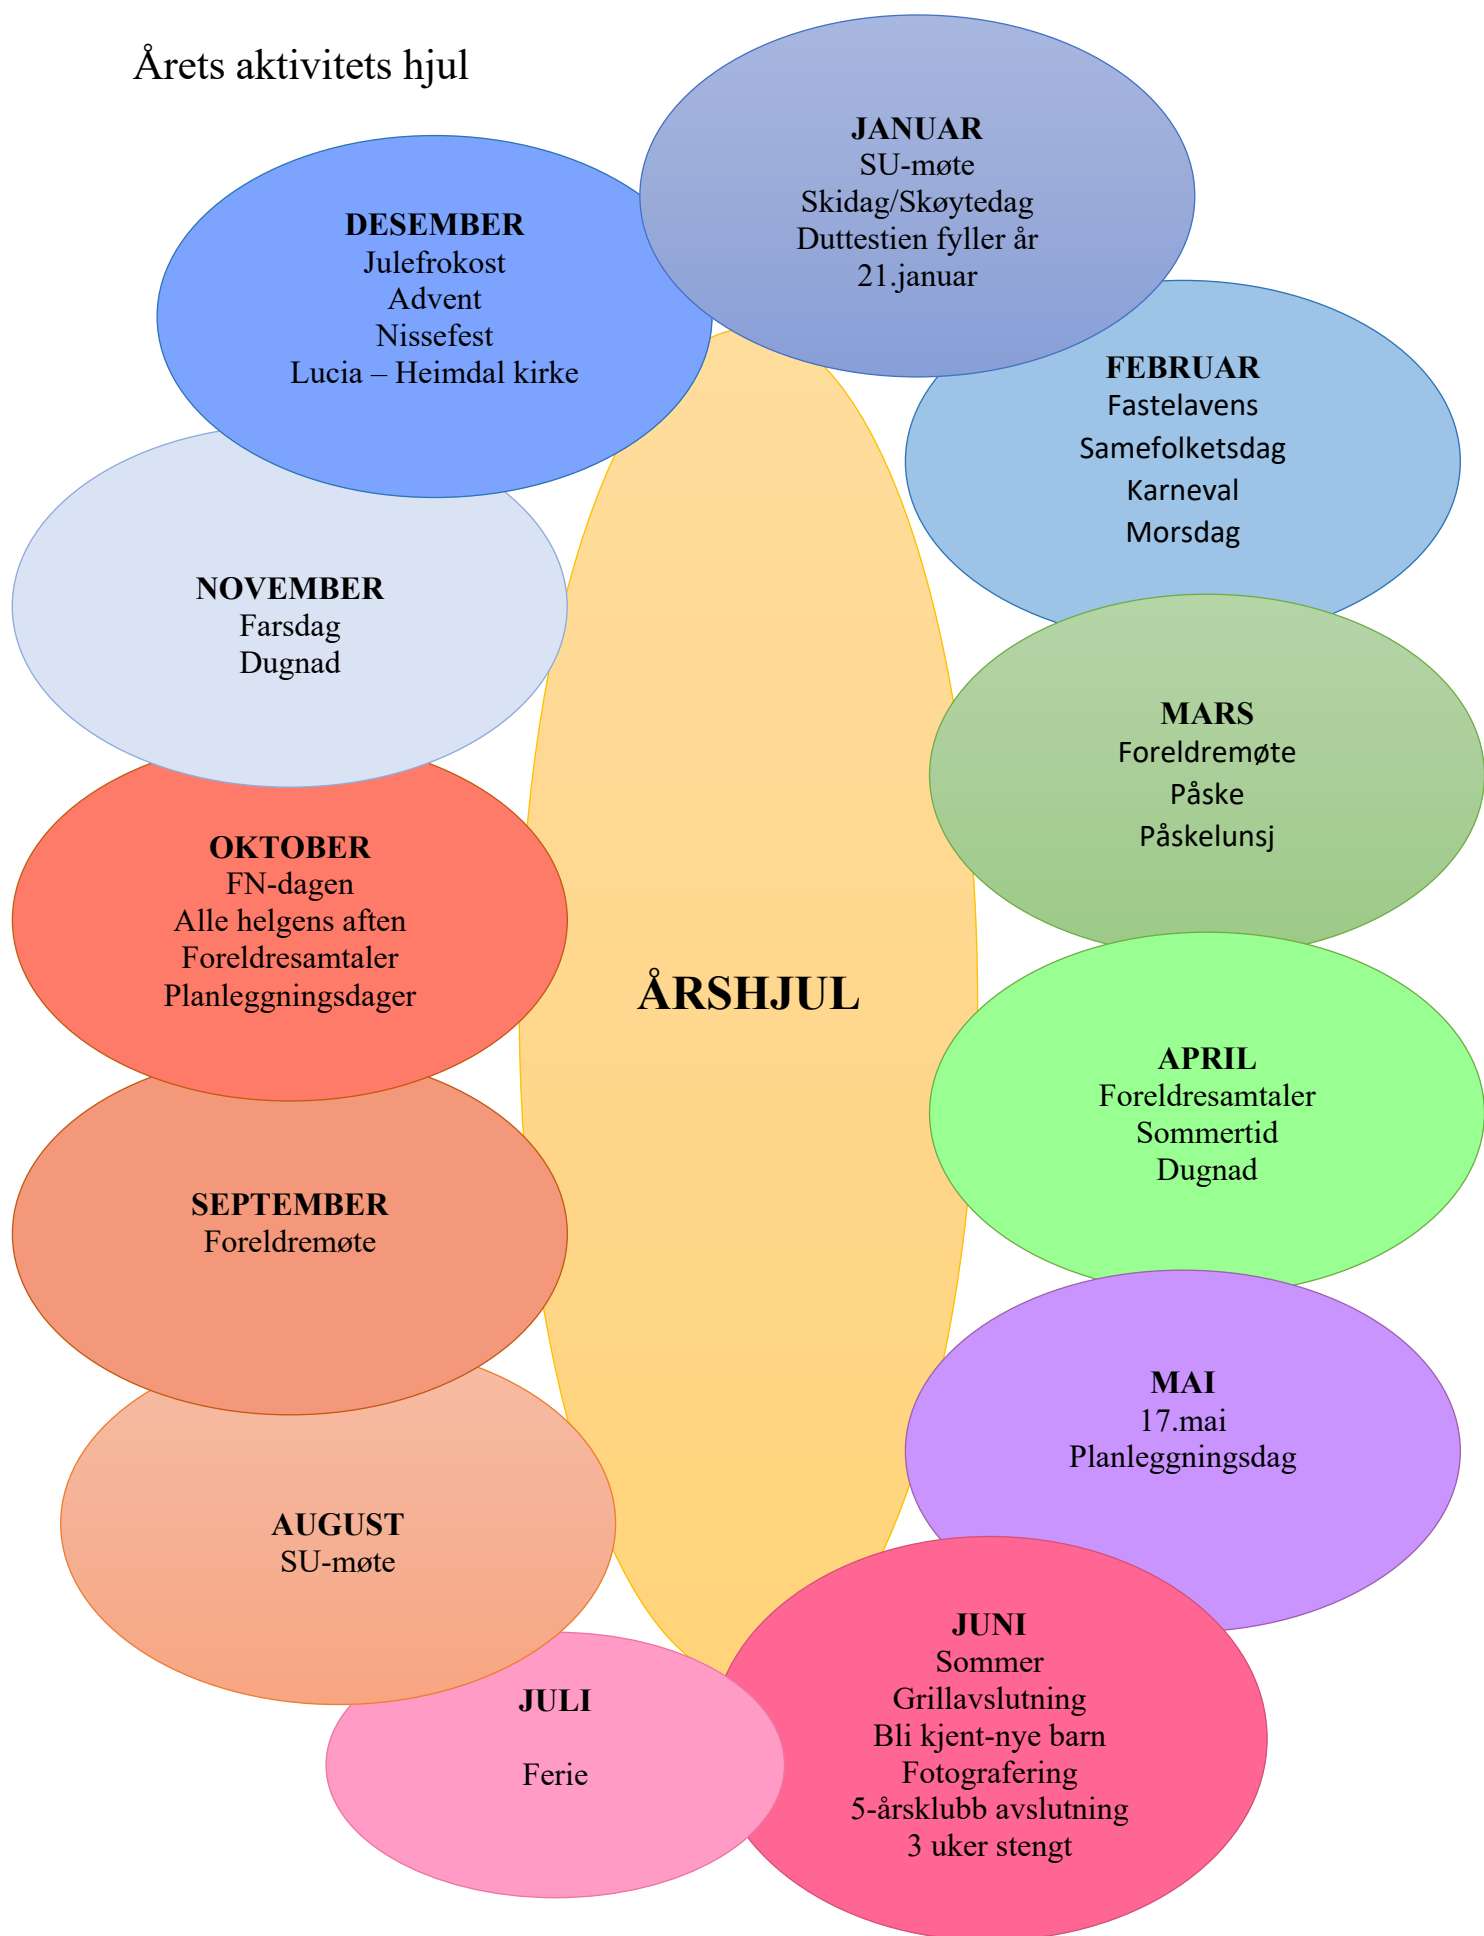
Årets aktivitets hjul

JANUAR
SU-møte
Skidag/Skøytedag
Duttestien fyller år
21.januar

DESEMBER
Julefrokost
Advent
Nissefest
Lucia – Heimdal kirke

FEBRUAR
Fastelavens
Samefolketsdag
Karneval
Morsdag

NOVEMBER
Farsdag
Dugnad

MARS
Foreldremøte
Påske
Påskelunsj

OKTOBER
FN-dagen
Alle helgens aften
Foreldresamtaler
Planleggningsdager

ÅRSHJUL

APRIL
Foreldresamtaler
Sommertid
Dugnad

SEPTEMBER
Foreldremøte

MAI
17.mai
Planleggningsdag

AUGUST
SU-møte

JUNI
Sommer
Grillavslutning
Bli kjent-nye barn
Fotografering
5-årsklubb avslutning
3 uker stengt

JULI

Ferie